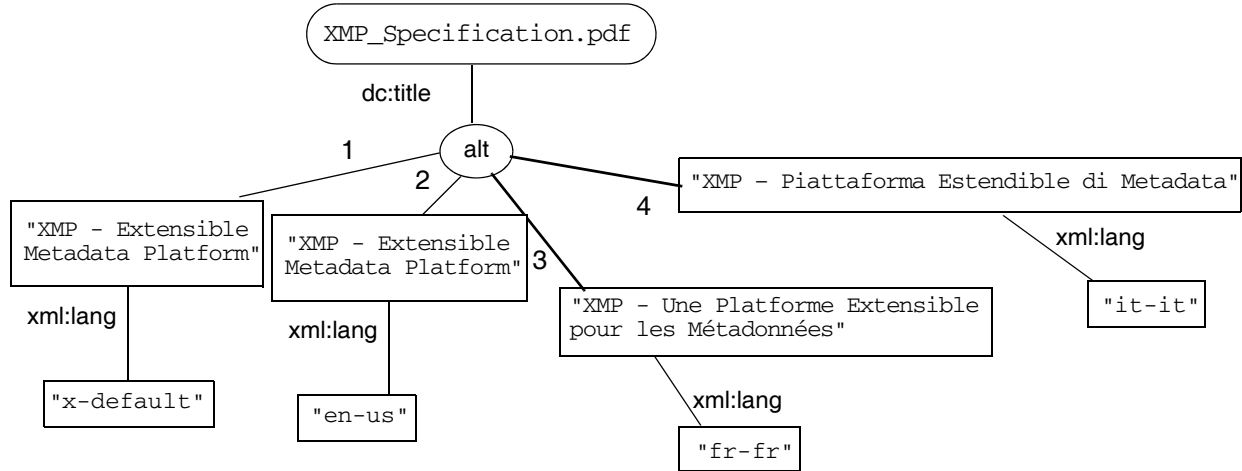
XMP_Specification.pdf

dc:title

alt

1

2

3

4

"XMP - Extensible Metadata Platform"

xml:lang

"x-default"

"XMP - Extensible Metadata Platform"

xml:lang

"en-us"

"XMP - Une Platforme Extensible pour les Métadonnées"

xml:lang

"fr-fr"

"XMP - Piattaforma Estendible di Metadata"

xml:lang

"it-it"